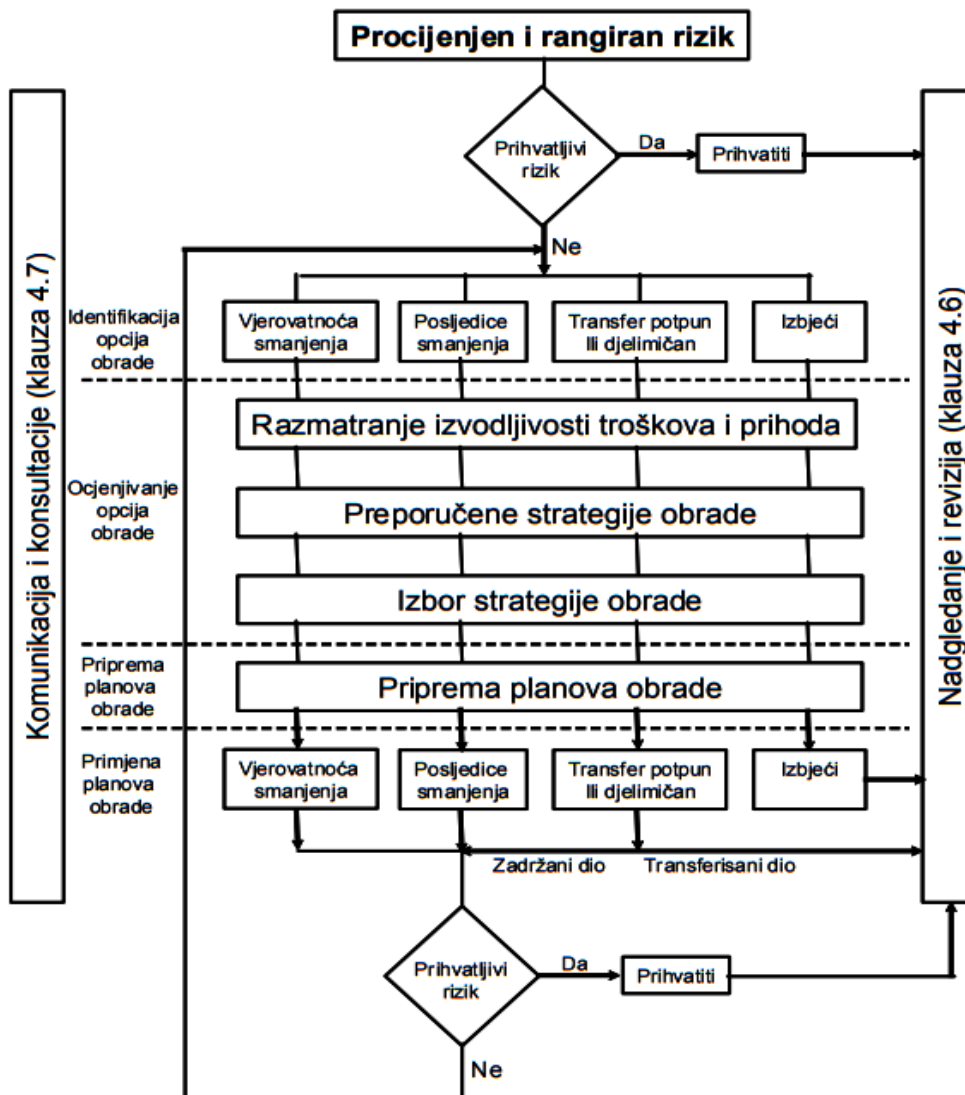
Procijenjen i rangiran rizik

Komunikacija i konsultacije (klauza 4.7)

Prihvatljivi rizik

Da

Prihvatiti

Ne

Identifikacija opcija obrade

Vjerovatnoća smanjenja

Posljedice smanjenja

Transfer potpun ili djelimičan

Izbjeći

Razmatranje izvodljivosti troškova i prihoda

Ocjenjivanje opcija obrade

Preporučene strategije obrade

Izbor strategije obrade

Priprema planova obrade

Priprema planova obrade

Primjena planova obrade

Vjerovatnoća smanjenja

Posljedice smanjenja

Transfer potpun ili djelimičan

Izbjeći

Zadržani dio

Transferisani dio

Prihvatljivi rizik

Da

Prihvatiti

Ne

Nadgledanje i revizija (klauza 4.6)